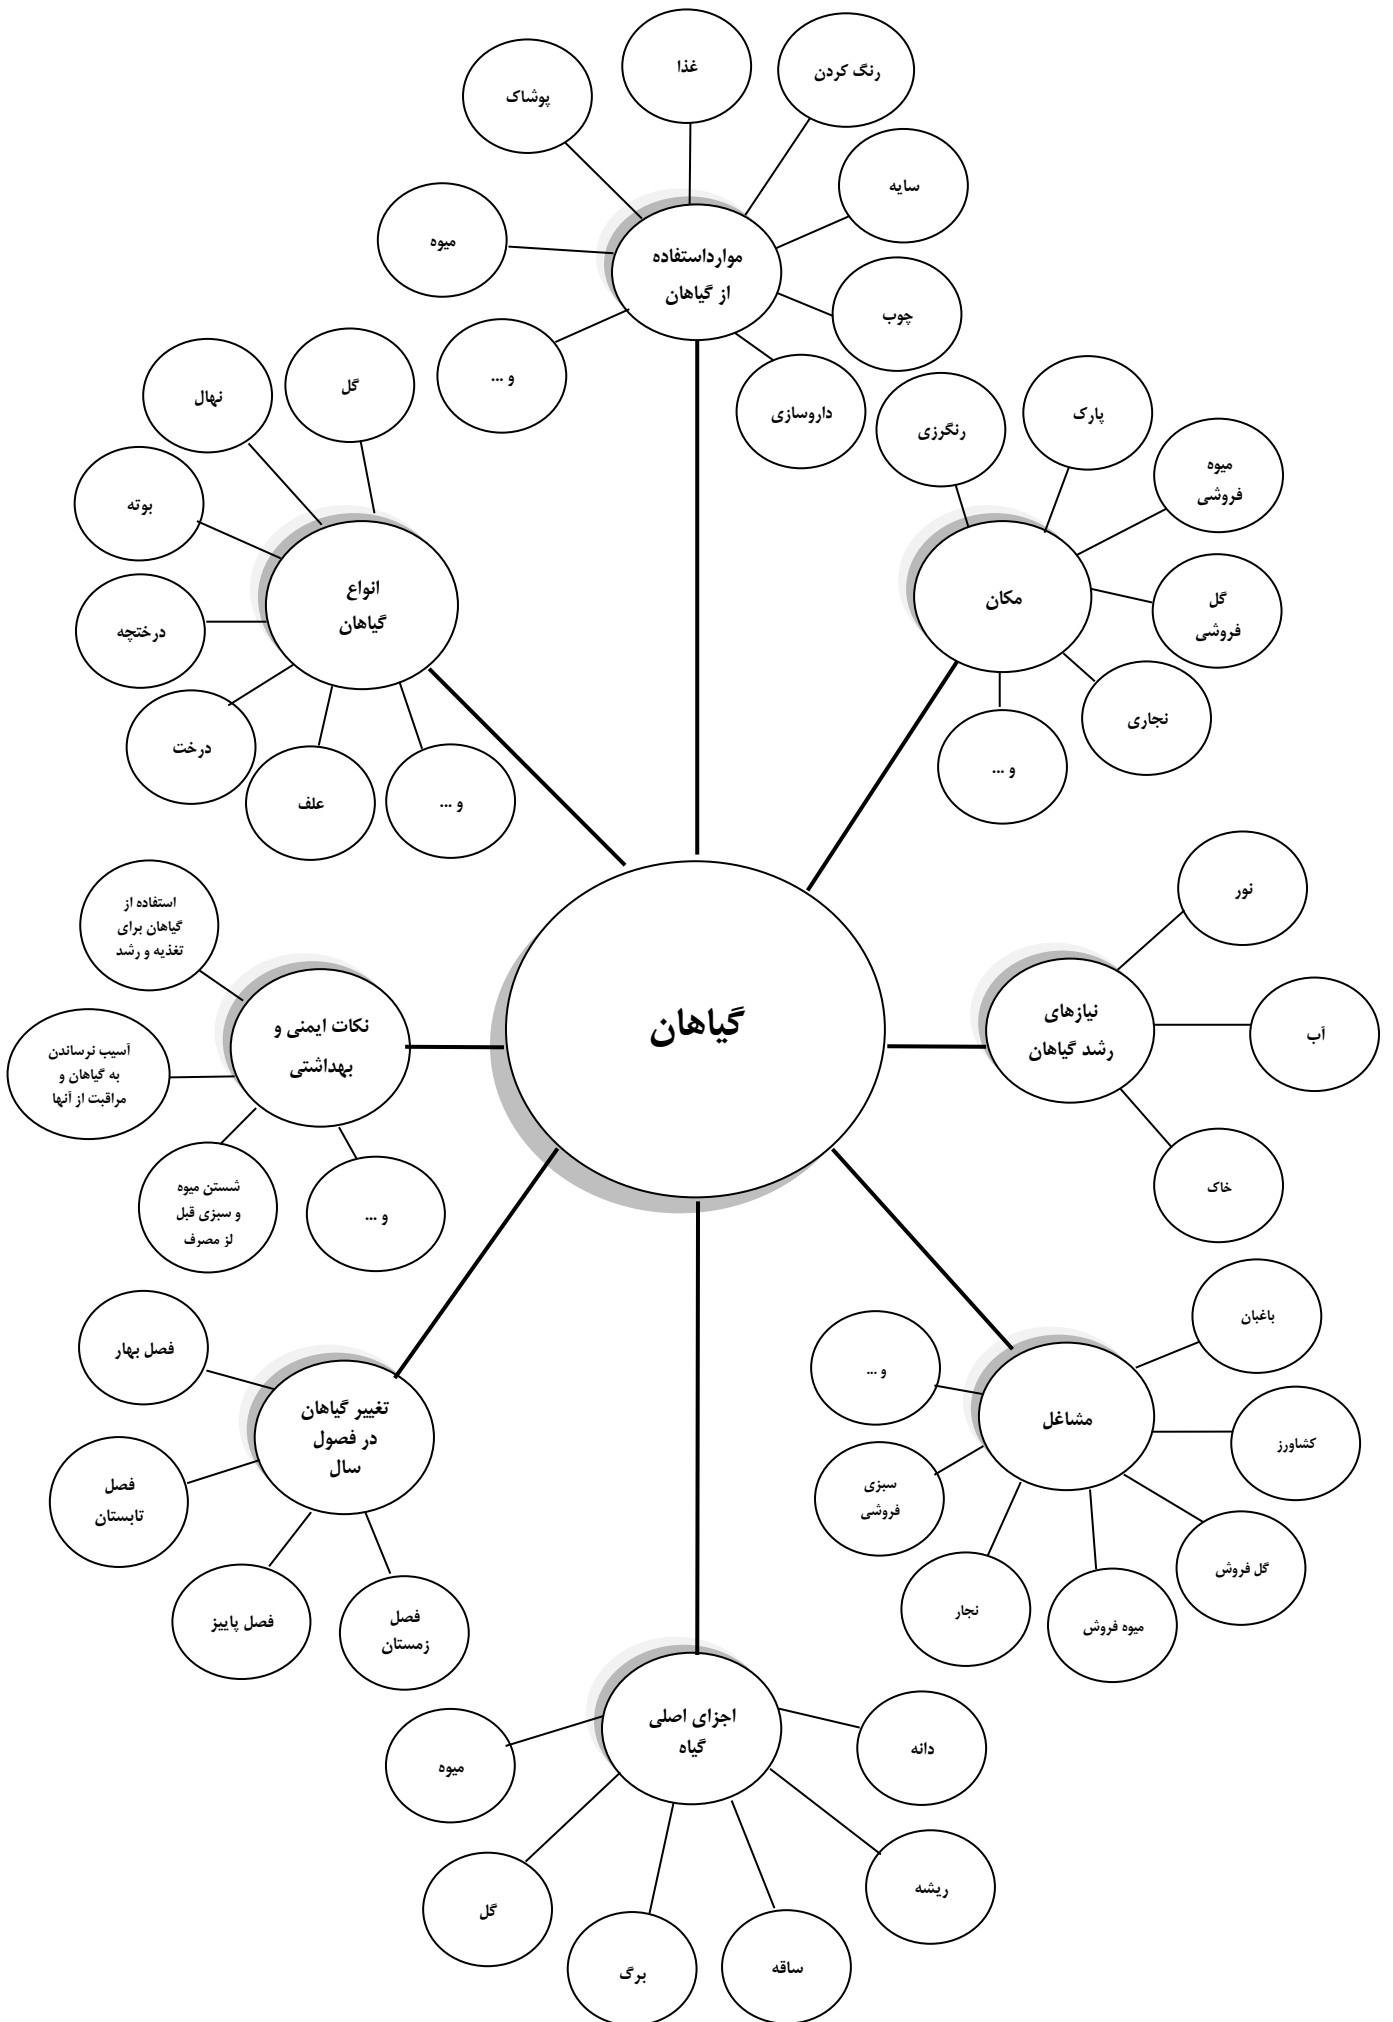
گیاهان

مواردااستفاده از گیاهان
پوشاک
غذا
رنگ کردن
سایه
میوه
چوب
و ...
داروسازی

انواع گیاهان
نهال
گل
بوته
درختچه
درخت
علف
و ...

مکان
رنگرزی
پارک
میوه فروشی
گل فروشی
نجاری
و ...

نکات ایمنی و بهداشتی
استفاده از گیاهان برای تغذیه و رشد
آسیب نرساندن به گیاهان و مراقبت از آنها
شستن میوه و سبزی قبل لز مصرف
و ...

نیازهای رشد گیاهان
نور
آب
خاک

تغییر گیاهان در فصول سال
فصل بهار
فصل تابستان
فصل پاییز
فصل زمستان

مشاغل
باغبان
و ...
کشاورز
سبزی فروشی
گل فروش
نجار
میوه فروش

اجزای اصلی گیاه
میوه
دانه
ریشه
گل
برگ
ساقه